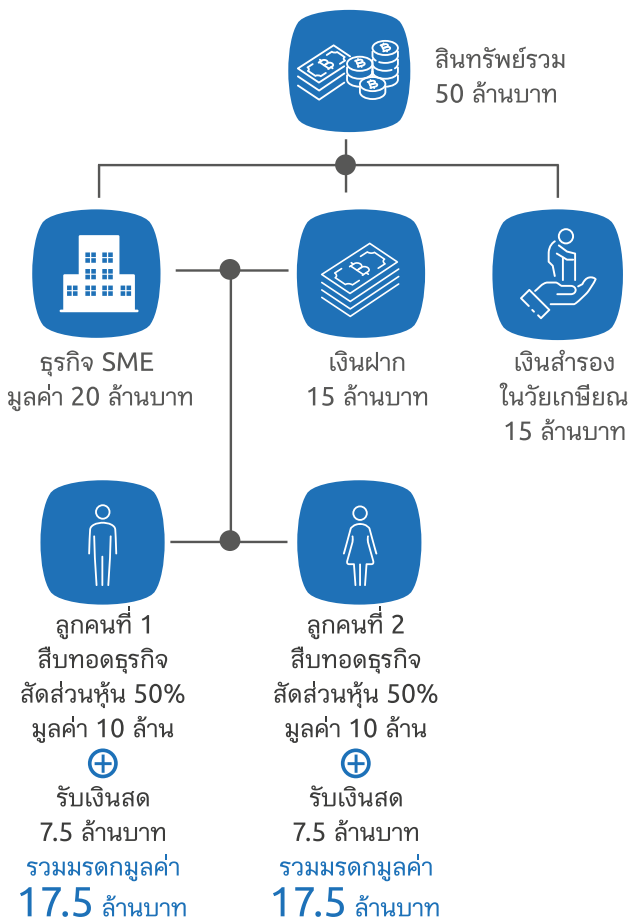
สินทรัพย์รวม
50 ล้านบาท

ธุรกิจ SME
มูลค่า 20 ล้านบาท

เงินฝาก
15 ล้านบาท

เงินสำรอง
ในวัยเกษียณ
15 ล้านบาท

ลูกคนที่ 1
สืบทอดธุรกิจ
สัดส่วนหุ้น 50%
มูลค่า 10 ล้าน
⊕
รับเงินสด
7.5 ล้านบาท
รวมมรดกมูลค่า
17.5 ล้านบาท

ลูกคนที่ 2
สืบทอดธุรกิจ
สัดส่วนหุ้น 50%
มูลค่า 10 ล้าน
⊕
รับเงินสด
7.5 ล้านบาท
รวมมรดกมูลค่า
17.5 ล้านบาท